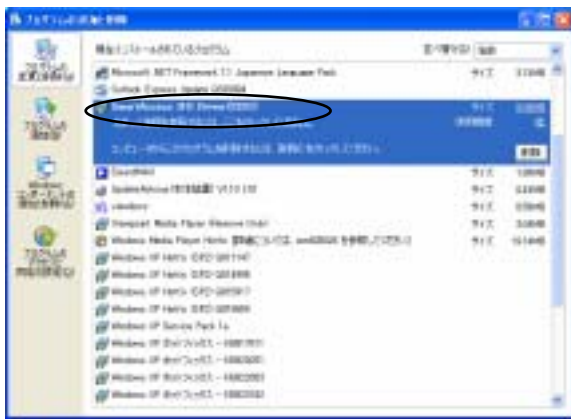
プログラムの追加と削除

現在インストールされているプログラム:　並べ替え(S): 名前

Microsoft .NET Framework 1.1 Japanese Language Pack　サイズ　3.16MB
Outlook Express Update Q330994
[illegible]　サイズ　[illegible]
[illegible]　使用頻度　低
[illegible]　削除
SoundMAX
SpeedAdvisor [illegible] V.1.1.1.10　サイズ　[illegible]
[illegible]　サイズ　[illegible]
Viewpoint Media Player (Remove Only)　サイズ　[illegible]
Windows Media Player Hotfix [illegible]　サイズ　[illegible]
Windows XP Hotfix (SP2) Q817287
Windows XP Hotfix (SP2) Q815498
Windows XP Hotfix (SP2) Q816917
Windows XP Hotfix (SP2) Q819696
Windows XP Service Pack 1a
Windows XP ホットフィックス - KB821557
Windows XP ホットフィックス - KB823980
Windows XP ホットフィックス - KB823559
Windows XP ホットフィックス - KB823182

プログラムの変更と削除
プログラムの追加
Windows コンポーネントの追加と削除
プログラムのアクセスと既定の設定